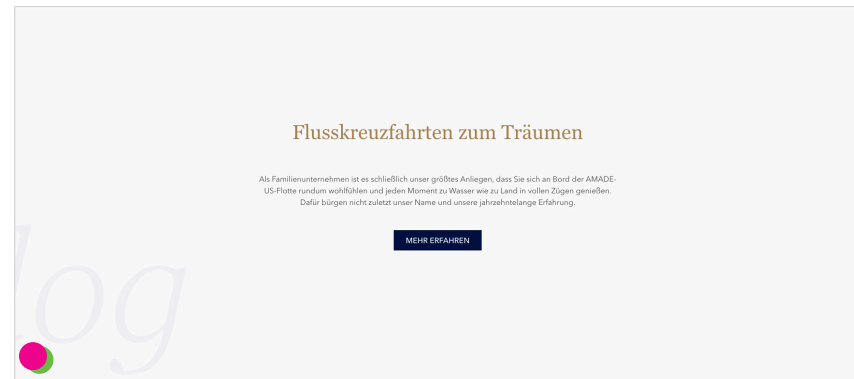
Flusskreuzfahrten zum Träumen

Als Familienunternehmen ist es schließlich unser größtes Anliegen, dass Sie sich an Bord der AMADEUS-Flotte rundum wohlfühlen und jeden Moment zu Wasser wie zu Land in vollen Zügen genießen. Dafür bürgen nicht zuletzt unser Name und unsere jahrzehntelange Erfahrung.

MEHR ERFAHREN

log